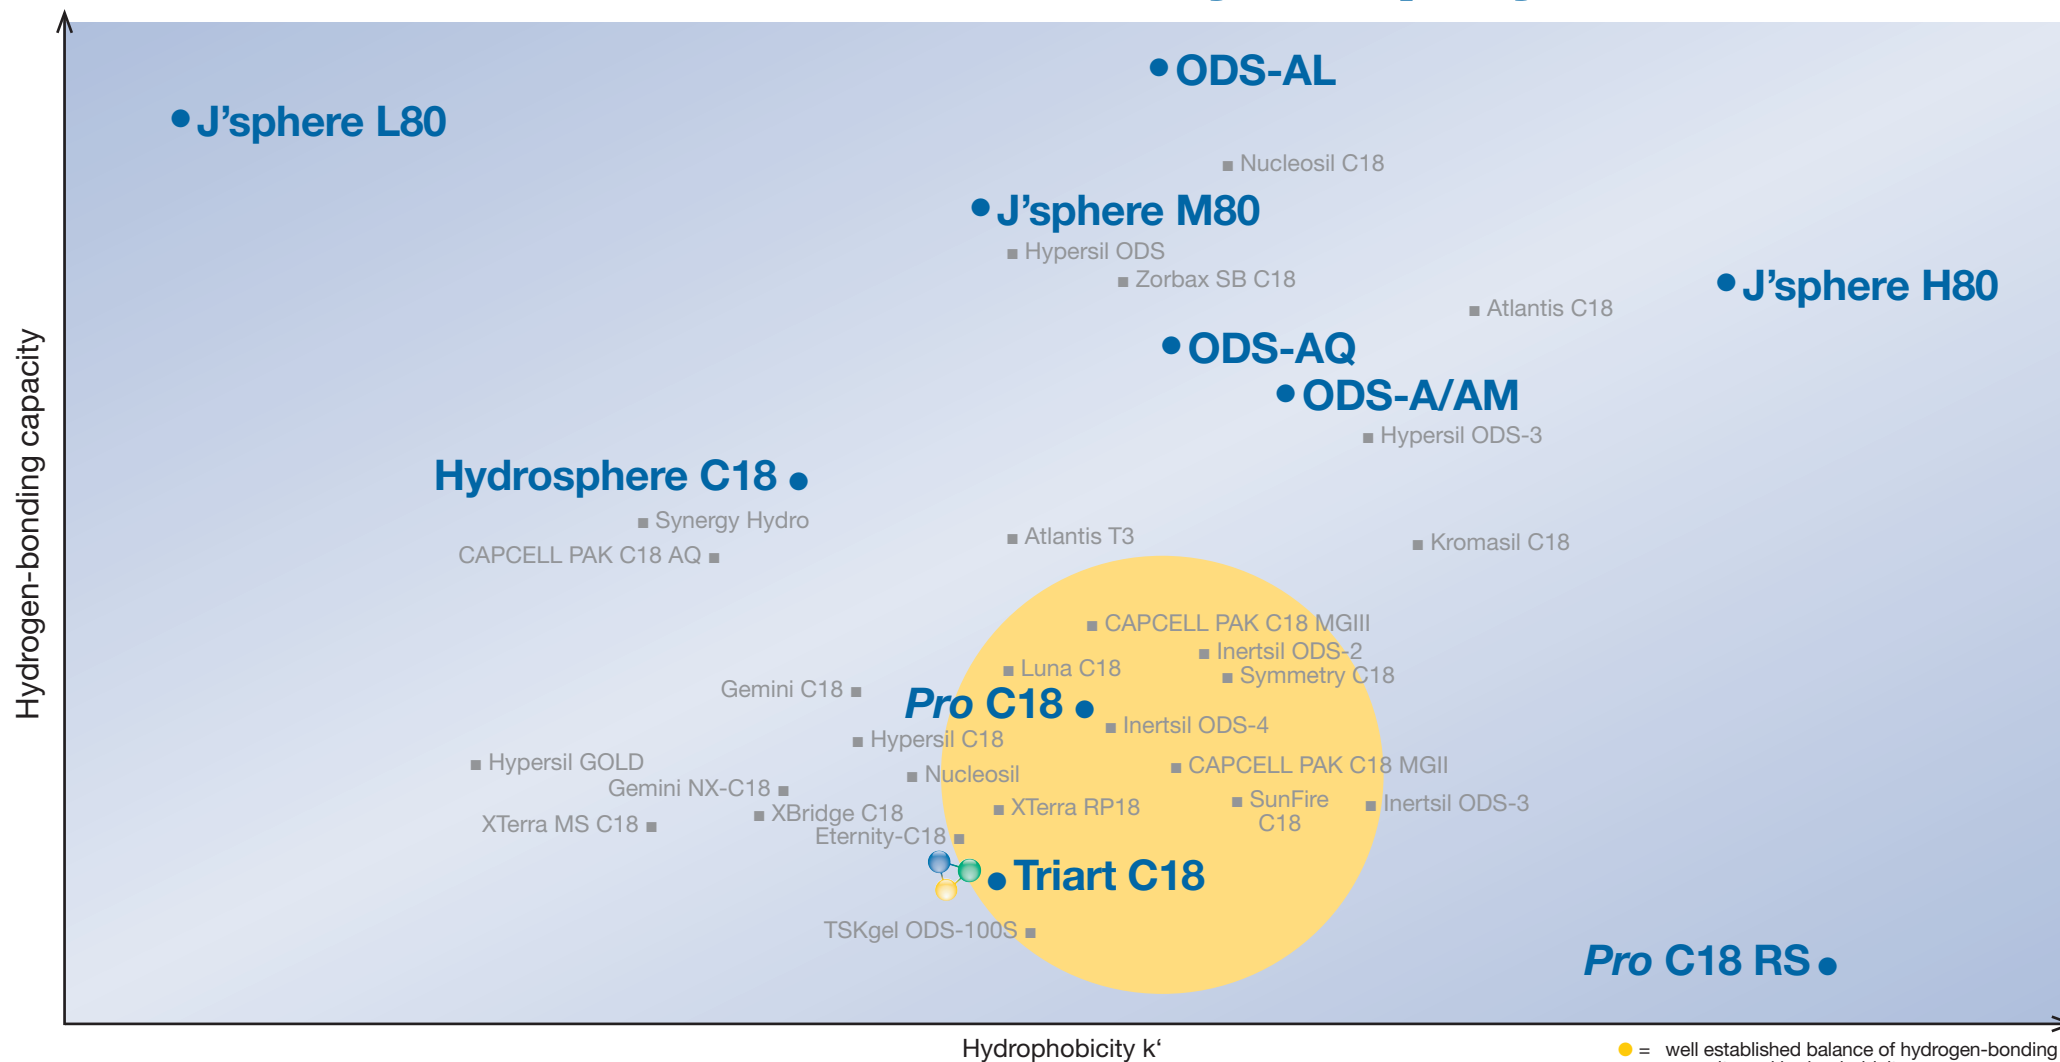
ODS-AL

J'sphere L80

Nucleosil C18

J'sphere M80

Hypersil ODS

Zorbax SB C18

J'sphere H80

Atlantis C18

ODS-AQ

ODS-A/AM

Hypersil ODS-3

Hydrosphere C18

Synergy Hydro

CAPCELL PAK C18 AQ

Atlantis T3

Kromasil C18

CAPCELL PAK C18 MGIII

Inertsil ODS-2

Luna C18

Symmetry C18

Gemini C18

Pro C18

Inertsil ODS-4

Hypersil C18

Hypersil GOLD

CAPCELL PAK C18 MGII

Nucleosil

Gemini NX-C18

XBridge C18

XTerra RP18

SunFire C18

Inertsil ODS-3

XTerra MS C18

Eternity-C18

Triart C18

TSKgel ODS-100S

Pro C18 RS

Hydrogen-bonding capacity

Hydrophobicity k'

= well established balance of hydrogen-bonding